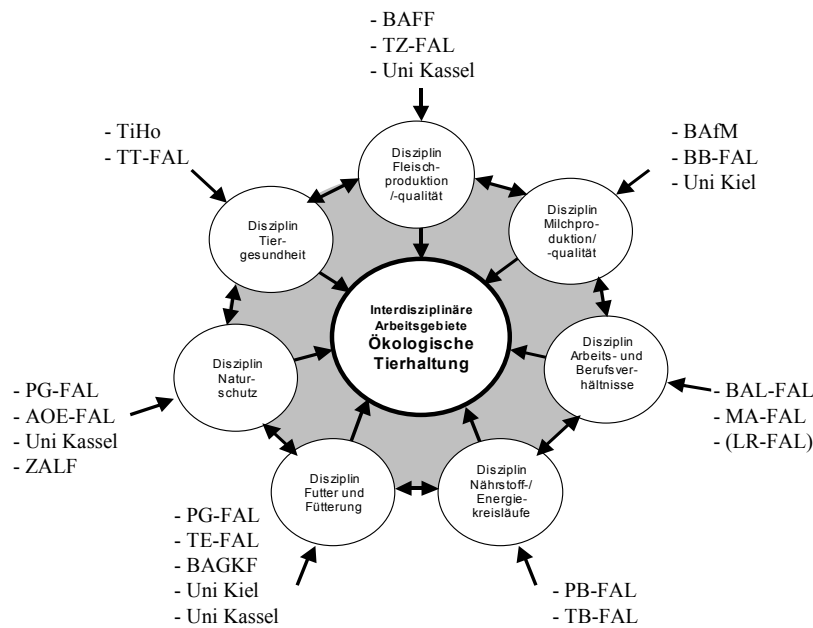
- BAFF
- TZ-FAL
- Uni Kassel

Disziplin Fleischproduktion /-qualität

- BAfM
- BB-FAL
- Uni Kiel

Disziplin Milchproduktion/ -qualität

- TiHo
- TT-FAL

Disziplin Tiergesundheit

Interdisziplinäre Arbeitsgebiete
Ökologische Tierhaltung

Disziplin Naturschutz

Disziplin Arbeits- und Berufsverhältnisse

- PG-FAL
- AOE-FAL
- Uni Kassel
- ZALF

- BAL-FAL
- MA-FAL
- (LR-FAL)

Disziplin Futter und Fütterung

Disziplin Nährstoff-/ Energiekreisläufe

- PG-FAL
- TE-FAL
- BAGKF
- Uni Kiel
- Uni Kassel

- PB-FAL
- TB-FAL